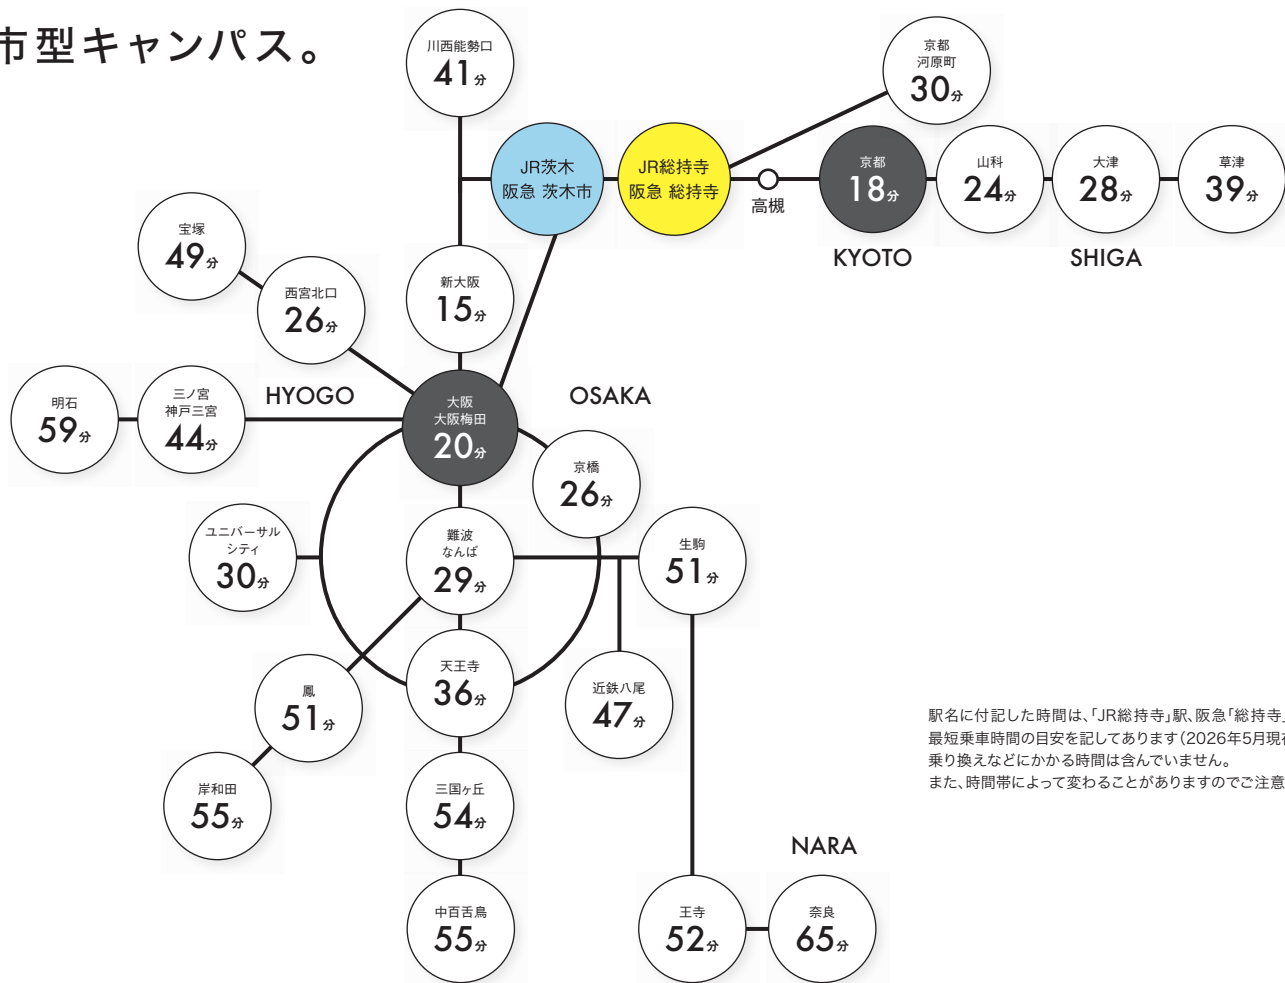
市型キャンパス。

川西能勢口
41分

京都
河原町
30分

JR茨木
阪急 茨木市

JR総持寺
阪急 総持寺

高槻

京都
18分

山科
24分

大津
28分

草津
39分

KYOTO

SHIGA

宝塚
49分

西宮北口
26分

新大阪
15分

明石
59分

三ノ宮
神戸三宮
44分

HYOGO

大阪
大阪梅田
20分

OSAKA

京橋
26分

ユニバーサル
シティ
30分

難波
なんば
29分

生駒
51分

鳳
51分

天王寺
36分

近鉄八尾
47分

駅名に付記した時間は、「JR総持寺」駅、阪急「総持寺
最短乗車時間の目安を記してあります（2026年5月現
乗り換えなどにかかる時間は含んでいません。
また、時間帯によって変わることがありますのでご注意

岸和田
55分

三国ヶ丘
54分

NARA

中百舌鳥
55分

王寺
52分

奈良
65分